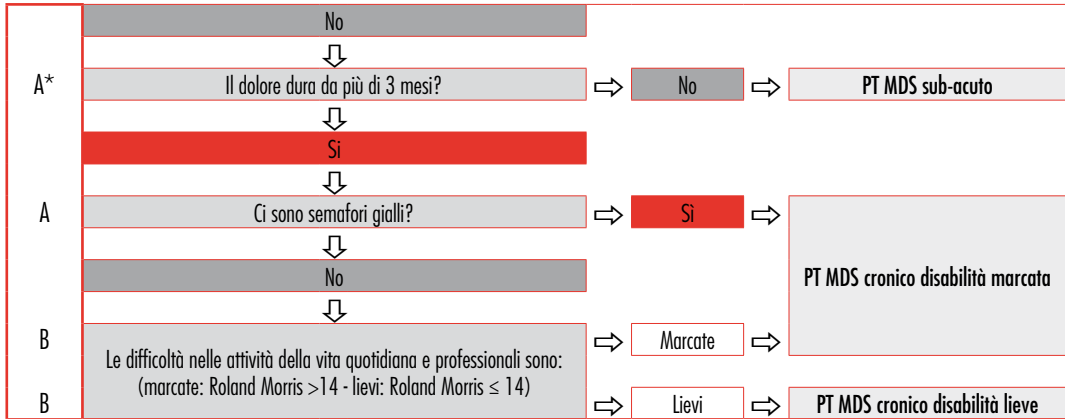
No

A*

Il dolore dura da più di 3 mesi?

No

PT MDS sub-acuto

Si

A

Ci sono semafori gialli?

Sì

No

PT MDS cronico disabilità marcata

B

Le difficoltà nelle attività della vita quotidiana e professionali sono: (marcate: Roland Morris >14 - lievi: Roland Morris $\leq$ 14)

Marcate

B

Lievi

PT MDS cronico disabilità lieve